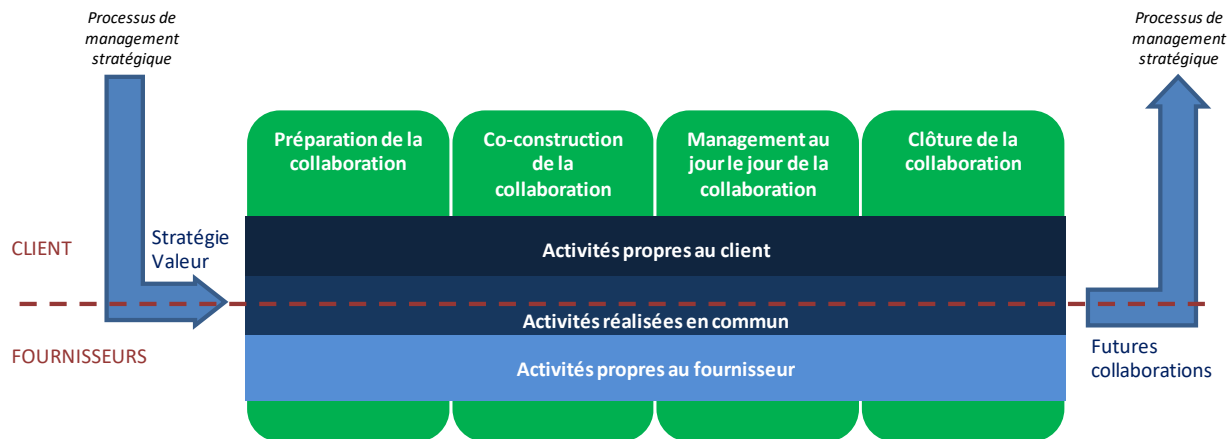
Processus de management stratégique

Processus de management stratégique

Préparation de la collaboration

Co-construction de la collaboration

Management au jour le jour de la collaboration

Clôture de la collaboration

CLIENT

Stratégie Valeur

Activités propres au client

Activités réalisées en commun

FOURNISSEURS

Activités propres au fournisseur

Futures collaborations